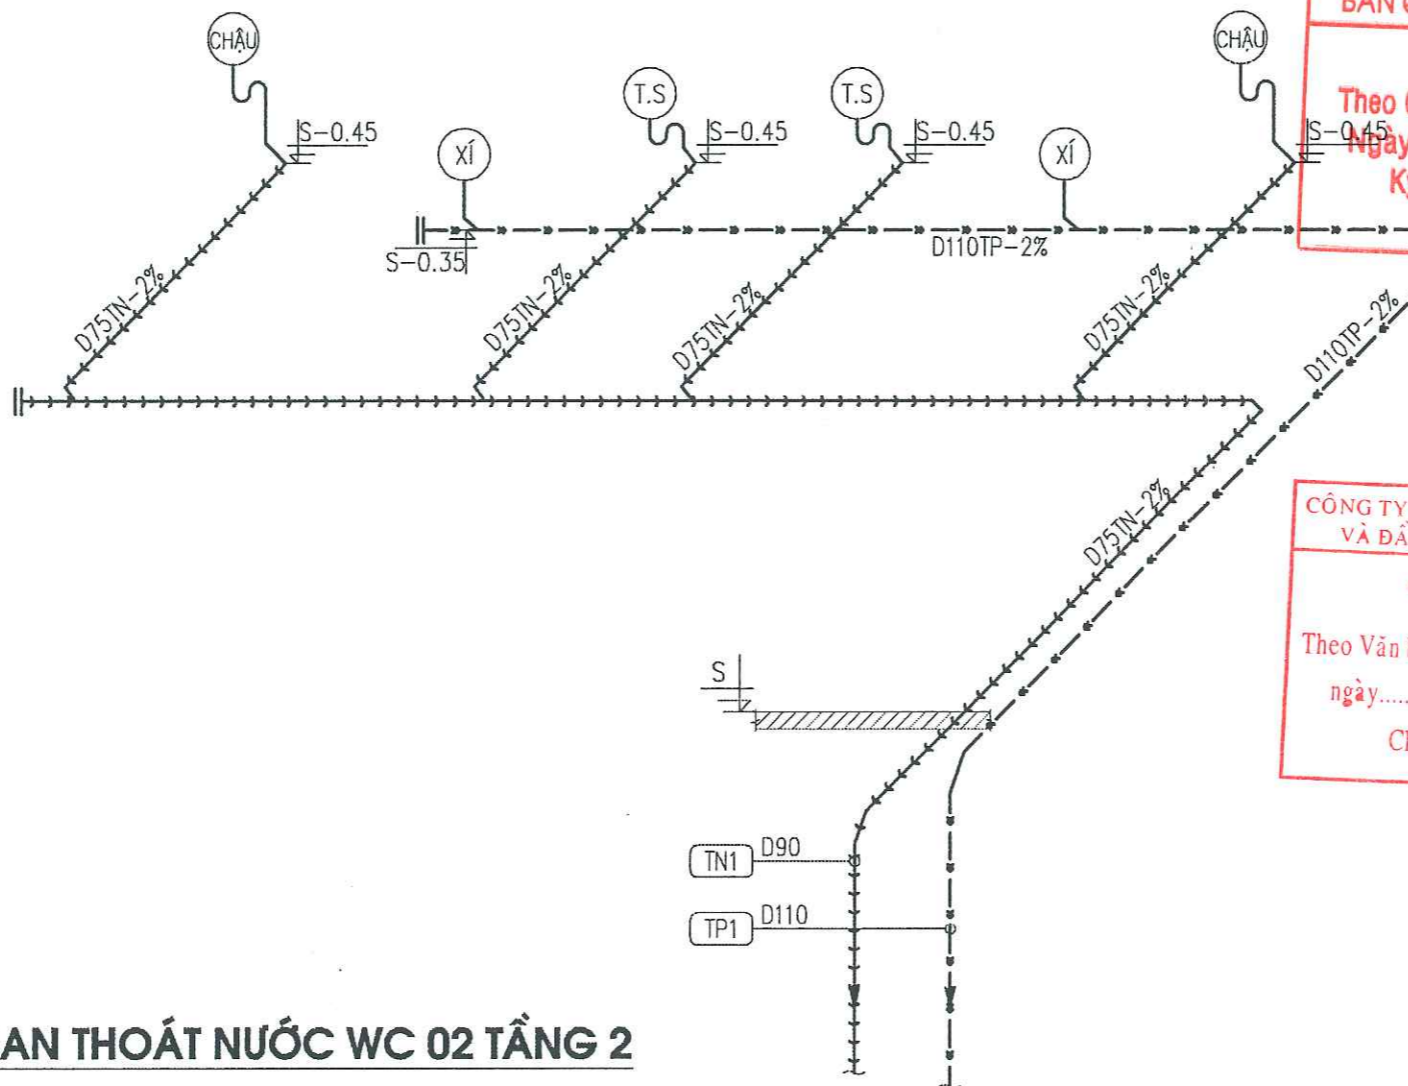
CHẬU

S-0.45

XÍ

S-0.35

T.S

S-0.45

T.S

S-0.45

XÍ

D110TP-2%

CHẬU

S-0.45

D75TN-2%

D75TN-2%

D75TN-2%

D75TN-2%

D110TP-2%

D75TN-2%

S

TN1 D90

TP1 D110

BẢN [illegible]

Theo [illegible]

Ngày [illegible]

K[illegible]

CÔNG TY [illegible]

VÀ ĐẦ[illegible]

Theo Văn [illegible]

ngày.....

C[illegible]

AN THOÁT NƯỚC WC 02 TẦNG 2